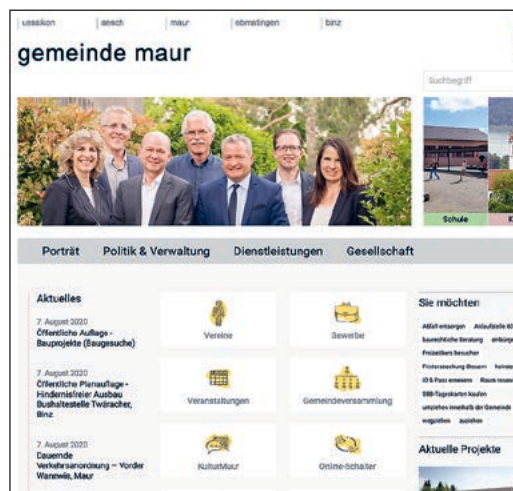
uessikon | aesch | maur | ebmatingen | binz

gemeinde maur

Suchbegriff

Schule

Porträt Politik & Verwaltung Dienstleistungen Gesellschaft

Aktuelles

7. August 2020
Öffentliche Auflage - Bauprojekte (Baugesuche)

7. August 2020
Öffentliche Planauflage - Hindernisfreier Ausbau Bushaltestelle Twäracher, Binz

7. August 2020
Dauernde Verkehrsanordnung – Vorder Wanewis, Maur

Vereine

Gewerbe

Veranstaltungen

Gemeindeversammlung

KulturMaur

Online-Schalter

Sie möchten

Abfall entsorgen Anlaufstelle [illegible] bauerliche Beratung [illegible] Prezeitbers besuchen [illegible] ID & Pass erneuern Raum reser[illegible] SBB-Tageskarten kaufen umziehen innerhalb der Gemeinde wegziehen zuziehen

Aktuelle Projekte